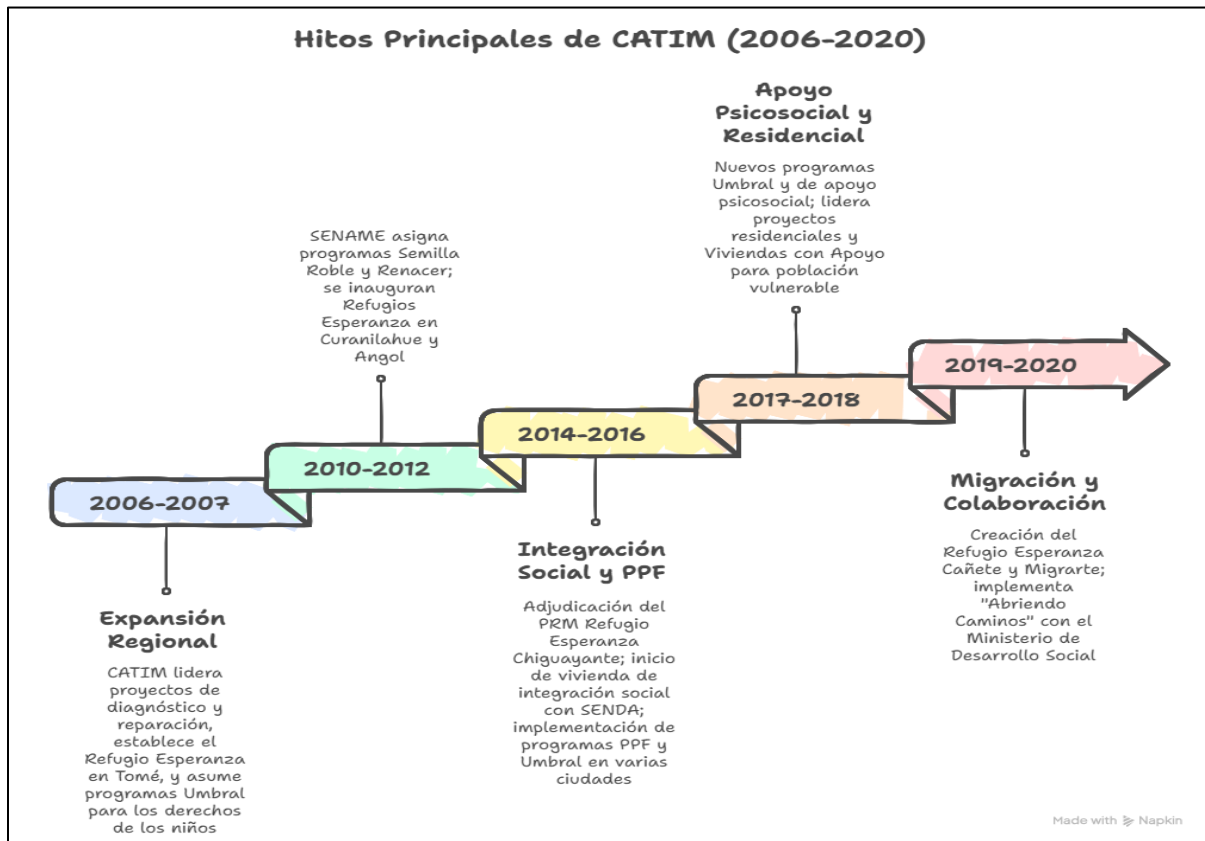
Hitos Principales de CATIM (2006-2020)

Apoyo Psicosocial y Residencial

Nuevos programas Umbral y de apoyo psicosocial; lidera proyectos residenciales y Viviendas con Apoyo para población vulnerable

SENAME asigna programas Semilla Roble y Renacer; se inauguran Refugios Esperanza en Curanilahue y Angol

2006-2007

2010-2012

2014-2016

2017-2018

2019-2020

Expansión Regional

CATIM lidera proyectos de diagnóstico y reparación, establece el Refugio Esperanza en Tomé, y asume programas Umbral para los derechos de los niños

Integración Social y PPF

Adjudicación del PRM Refugio Esperanza Chiguayante; inicio de vivienda de integración social con SENDA; implementación de programas PPF y Umbral en varias ciudades

Migración y Colaboración

Creación del Refugio Esperanza Cañete y Migrarte; implementa "Abriendo Caminos" con el Ministerio de Desarrollo Social

Made with Napkin